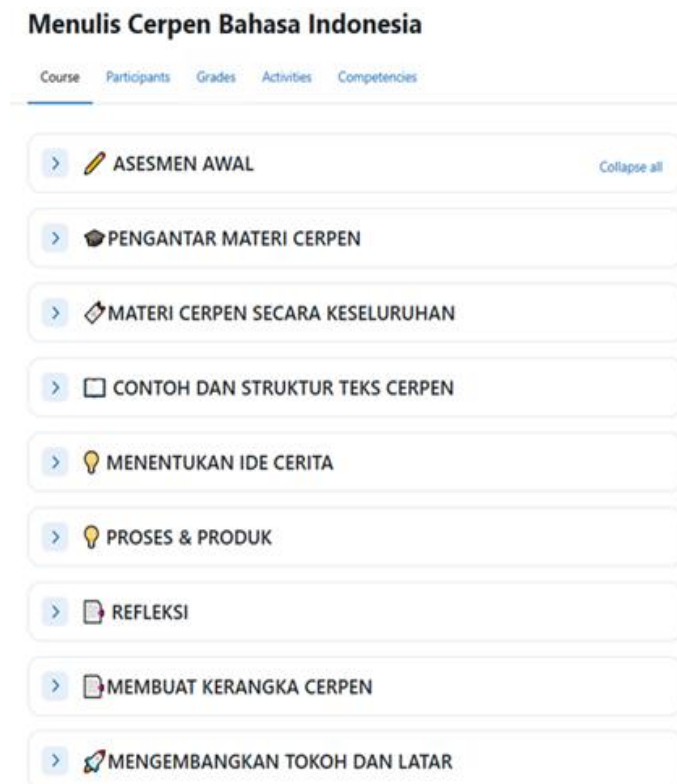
Menulis Cerpen Bahasa Indonesia

Course Participants Grades Activities Competencies

ASESMEN AWAL

Collapse all

PENGANTAR MATERI CERPEN

MATERI CERPEN SECARA KESELURUHAN

CONTOH DAN STRUKTUR TEKS CERPEN

MENENTUKAN IDE CERITA

PROSES & PRODUK

REFLEKSI

MEMBUAT KERANGKA CERPEN

MENGEMBANGKAN TOKOH DAN LATAR